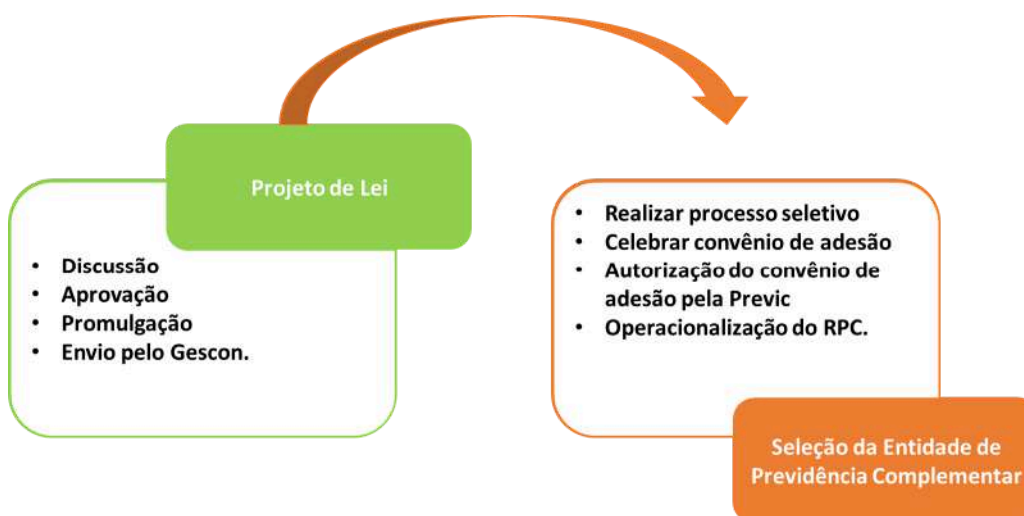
Projeto de Lei

- Discussão
- Aprovação
- Promulgação
- Envio pelo Gescon.

- Realizar processo seletivo
- Celebrar convênio de adesão
- Autorização do convênio de adesão pela Previc
- Operacionalização do RPC.

Seleção da Entidade de Previdência Complementar